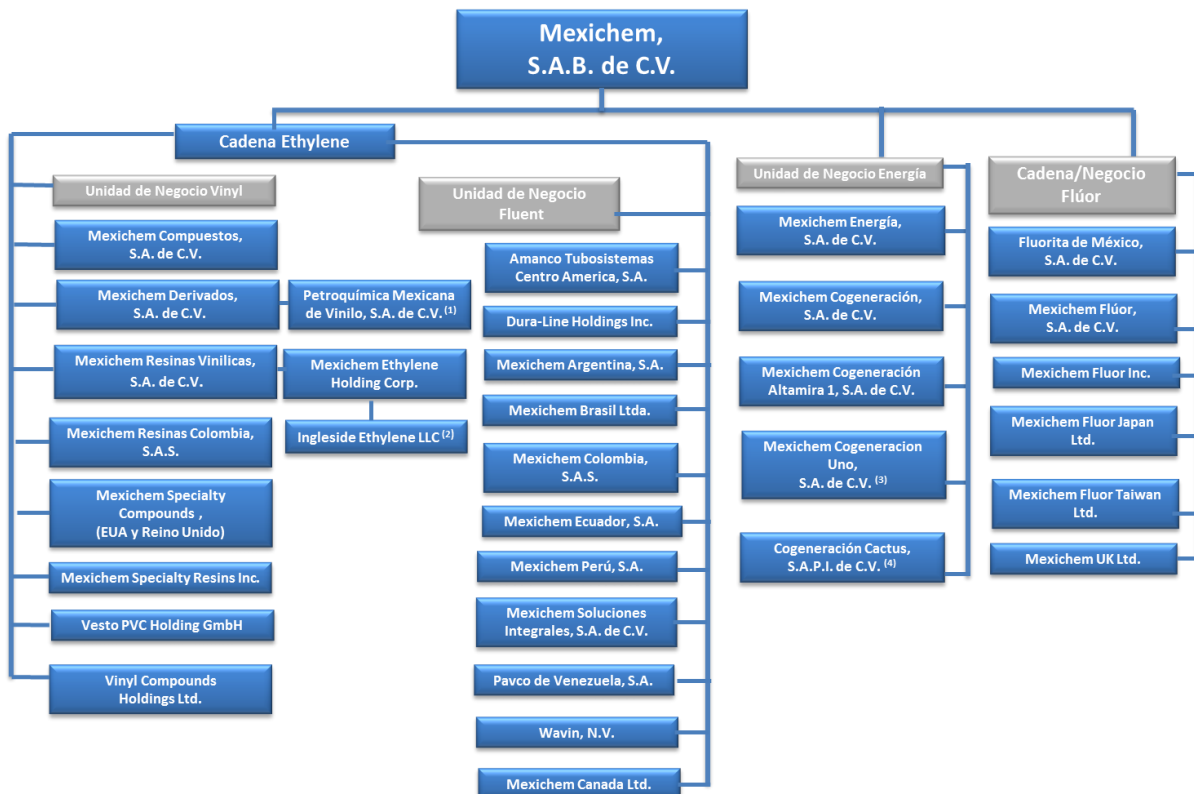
Mexichem, S.A.B. de C.V.

Cadena Ethylene

Unidad de Negocio Vinyl

Mexichem Compuestos, S.A. de C.V.

Mexichem Derivados, S.A. de C.V.

Petroquímica Mexicana de Vinilo, S.A. de C.V. $^{(1)}$

Mexichem Resinas Vinilicas, S.A. de C.V.

Mexichem Ethylene Holding Corp.

Ingleside Ethylene LLC $^{(2)}$

Mexichem Resinas Colombia, S.A.S.

Mexichem Specialty Compounds , (EUA y Reino Unido)

Mexichem Specialty Resins Inc.

Vesto PVC Holding GmbH

Vinyl Compounds Holdings Ltd.

Unidad de Negocio Fluent

Amanco Tubosistemas Centro America, S.A.

Dura-Line Holdings Inc.

Mexichem Argentina, S.A.

Mexichem Brasil Ltda.

Mexichem Colombia, S.A.S.

Mexichem Ecuador, S.A.

Mexichem Perú, S.A.

Mexichem Soluciones Integrales, S.A. de C.V.

Pavco de Venezuela, S.A.

Wavin, N.V.

Mexichem Canada Ltd.

Unidad de Negocio Energía

Mexichem Energía, S.A. de C.V.

Mexichem Cogeneración, S.A. de C.V.

Mexichem Cogeneración Altamira 1, S.A. de C.V.

Mexichem Cogeneracion Uno, S.A. de C.V. $^{(3)}$

Cogeneración Cactus, S.A.P.I. de C.V. $^{(4)}$

Cadena/Negocio Flúor

Fluorita de México, S.A. de C.V.

Mexichem Flúor, S.A. de C.V.

Mexichem Fluor Inc.

Mexichem Fluor Japan Ltd.

Mexichem Fluor Taiwan Ltd.

Mexichem UK Ltd.